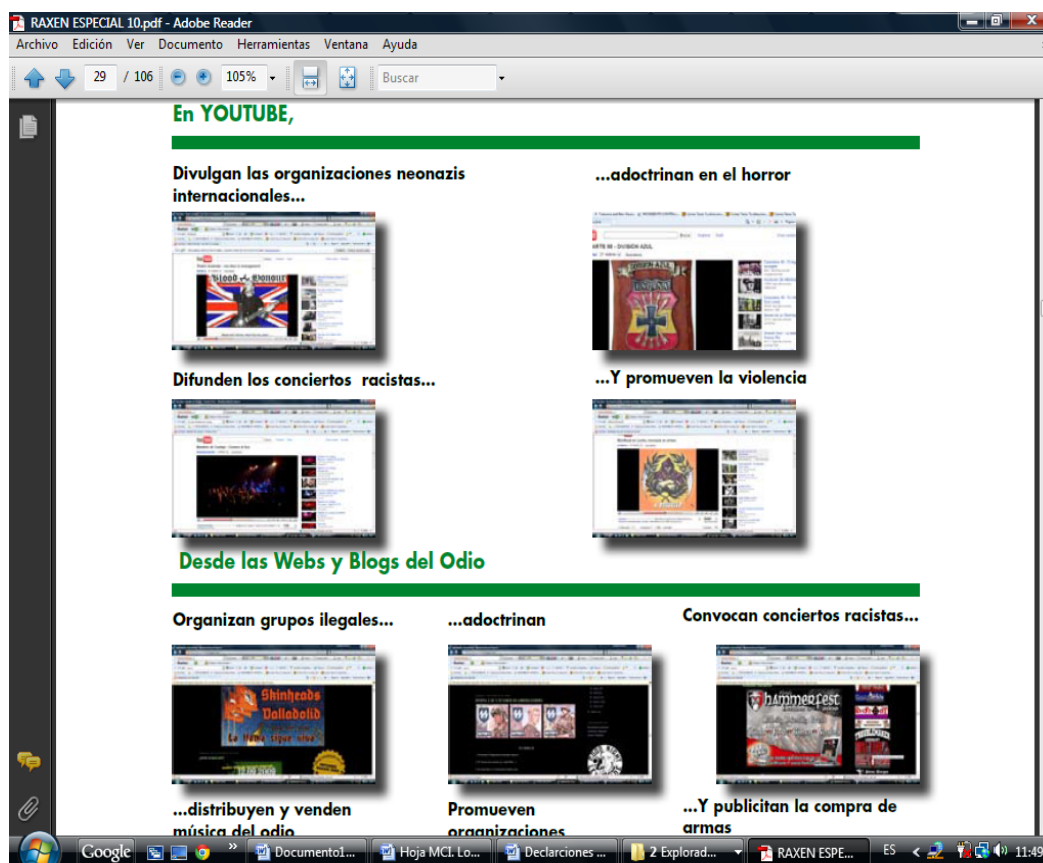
RAXEN ESPECIAL 10.pdf - Adobe Reader
Archivo Edición Ver Documento Herramientas Ventana Ayuda
29 / 106 105% Buscar

En YOUTUBE,

Divulgan las organizaciones neonazis internacionales...

...adoctrinan en el horror

Blood & Honour

Difunden los conciertos racistas...

...Y promueven la violencia

Desde las Webs y Blogs del Odio

Organizan grupos ilegales...

...adoctrinan

Convocan conciertos racistas...

Skinheads Valladolid

Hammerfest

...distribuyen y venden música del odio

Promueven organizaciones

...Y publicitan la compra de armas

Google Documento1... Hoja MCI. Lo... Declarciones ... 2 Explorad... RAXEN ESPE... ES 11:49